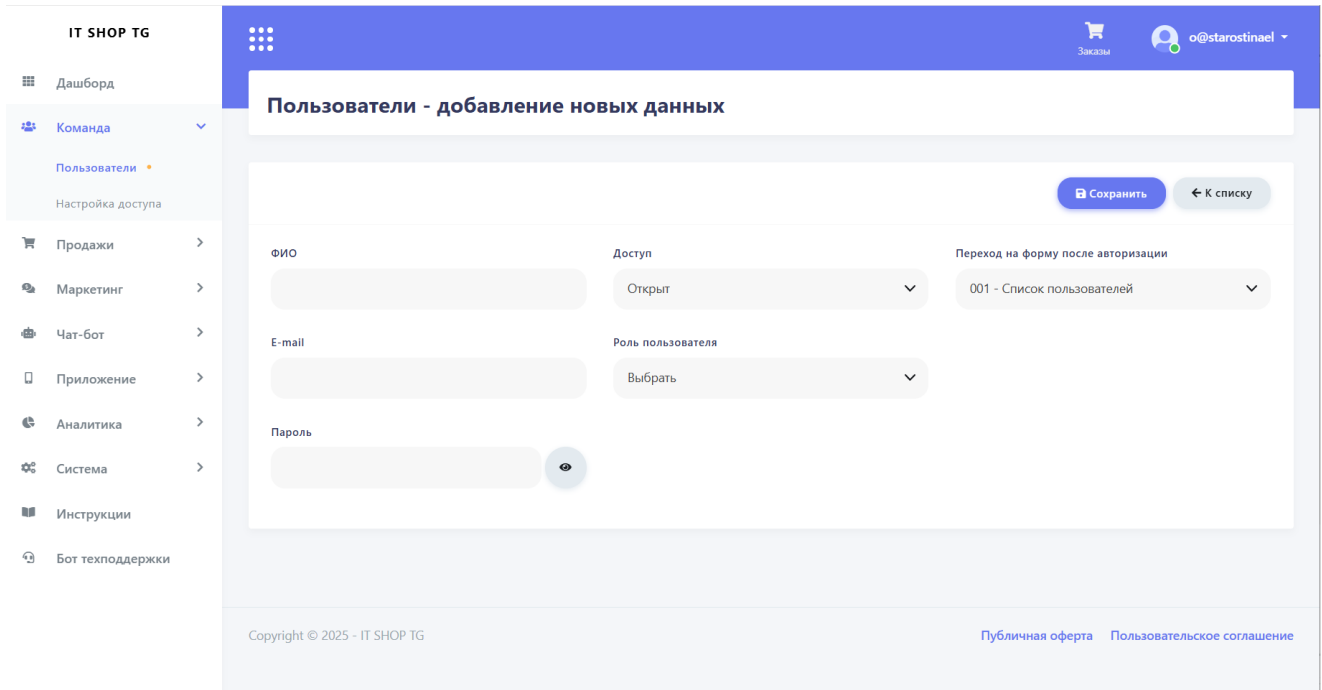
IT SHOP TG

Дашборд

Команда

Пользователи

Настройка доступа

Продажи

Маркетинг

Чат-бот

Приложение

Аналитика

Система

Инструкции

Бот техподдержки

Заказы

o@starostinael

Пользователи - добавление новых данных

Сохранить

← К списку

ФИО

Доступ

Открыт

Переход на форму после авторизации

001 - Список пользователей

E-mail

Роль пользователя

Выбрать

Пароль

Copyright © 2025 - IT SHOP TG

Публичная оферта Пользовательское соглашение